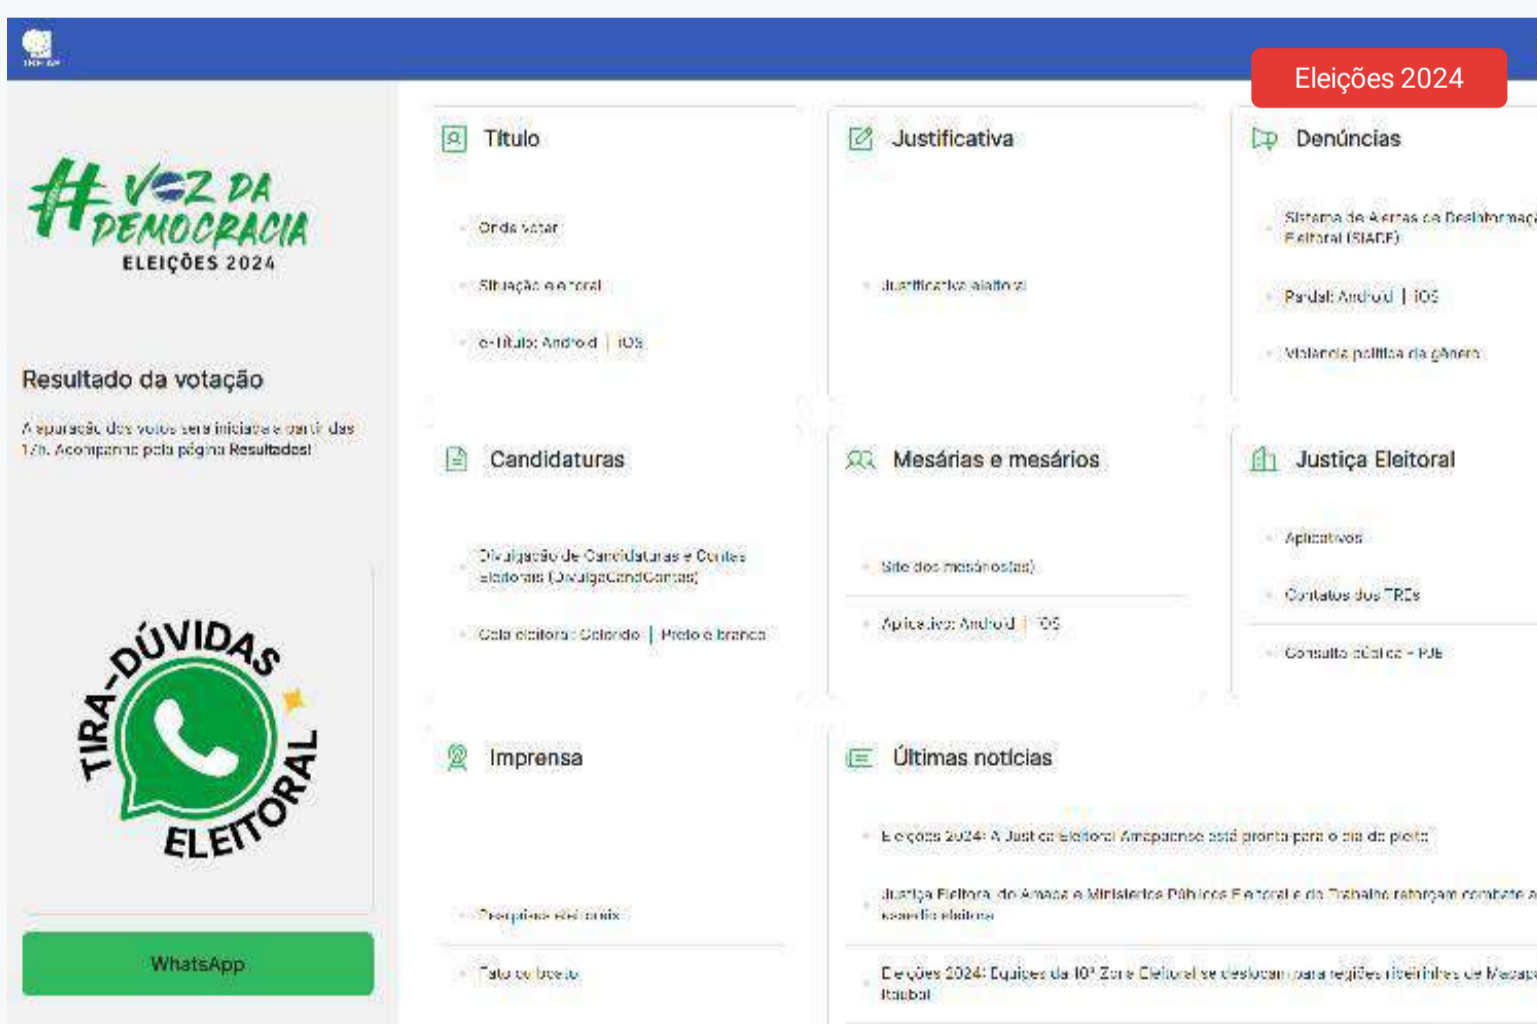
Eleições 2024

#VOZ DA DEMOCRACIA
ELEIÇÕES 2024

Resultado da votação

A apuração dos votos será iniciada a partir das 17h. Acompanhe pela página Resultados!

TIRA-DÚVIDAS ELEITORAL

WhatsApp

Título

Onde votar

Situação eleitoral

e-Título: Android | iOS

Justificativa

Justificativa eleitoral

Denúncias

Sistema de Alertas de Desinformação Eleitoral (SIADE)

Pardal: Android | iOS

Violência política de gênero

Candidaturas

Divulgação de Candidaturas e Contas Eleitorais (DivulgaCandContas)

Cola eleitoral: Colorido | Preto e branco

Mesárias e mesários

Site dos mesários(as)

Aplicativo: Android | iOS

Justiça Eleitoral

Aplicativos

Contatos dos TREs

Consulta pública - PJe

Imprensa

Pesquisas eleitorais

Fale conosco

Últimas notícias

Eleições 2024: A Justiça Eleitoral Amapaense está pronta para o dia do pleito

Justiça Eleitoral do Amapá e Ministérios Públicos Eleitoral e do Trabalho reforçam combate a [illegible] assédio eleitoral

Eleições 2024: Equipes da 10ª Zona Eleitoral se deslocam para regiões ribeirinhas de Macap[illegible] Itaubal